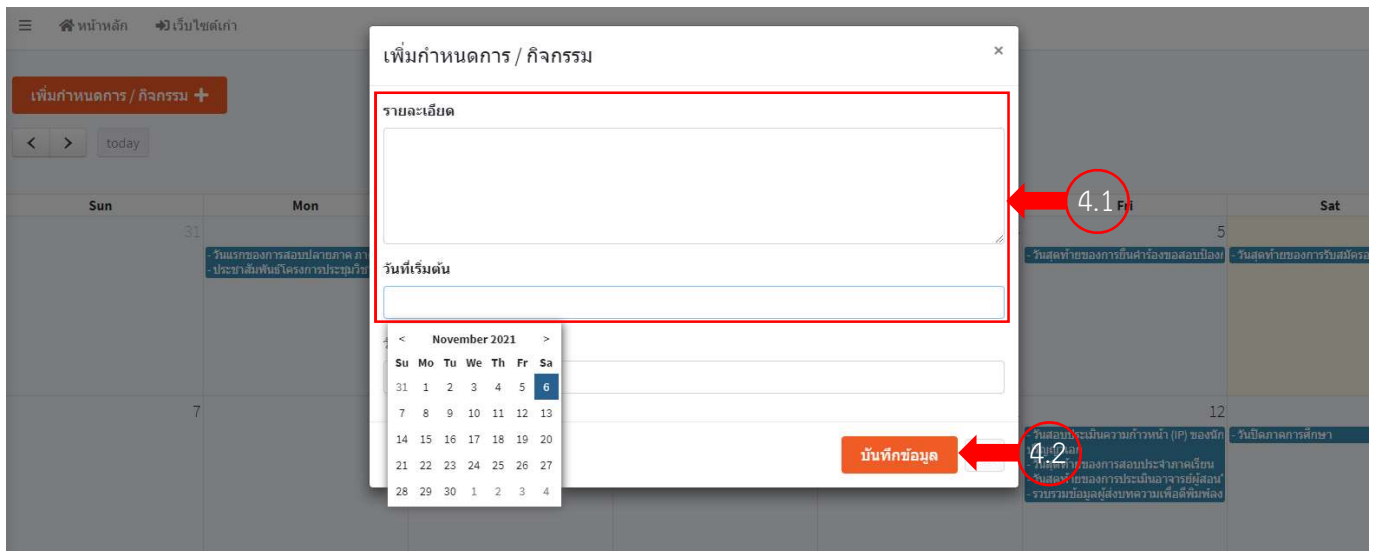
≡ หน้าหลัก เว็บไซต์เก่า

เพิ่มกำหนดการ / กิจกรรม +

< > today

| Sun | Mon | | | | Fri | Sat |
|---|---|---|---|---|---|---|
| 31 | - วันแรกของการสอบปลายภาค ภา - ประชาสัมพันธ์โครงการประชุมวิช | | | | 5 - วันสุดท้ายของการยื่นคำร้องขอสอบป้อง | - วันสุดท้ายของการรับสมัครอ |
| 7 | | | | | 12 - วันสอบประเมินความก้าวหน้า (IP) ของนัก - วันสุดท้ายของการสอบประจำภาคเรียน - วันสุดท้ายของการประเมินอาจารย์ผู้สอน - รวบรวมข้อมูลผู้ส่งบทความเพื่อตีพิมพ์ลง | - วันปิดภาคการศึกษา |

เพิ่มกำหนดการ / กิจกรรม ×

รายละเอียด

วันที่เริ่มต้น

< November 2021 >

| Su | Mo | Tu | We | Th | Fr | Sa |
|---|---|---|---|---|---|---|
| 31 | 1 | 2 | 3 | 4 | 5 | 6 |
| 7 | 8 | 9 | 10 | 11 | 12 | 13 |
| 14 | 15 | 16 | 17 | 18 | 19 | 20 |
| 21 | 22 | 23 | 24 | 25 | 26 | 27 |
| 28 | 29 | 30 | 1 | 2 | 3 | 4 |

บันทึกข้อมูล

4.1

4.2